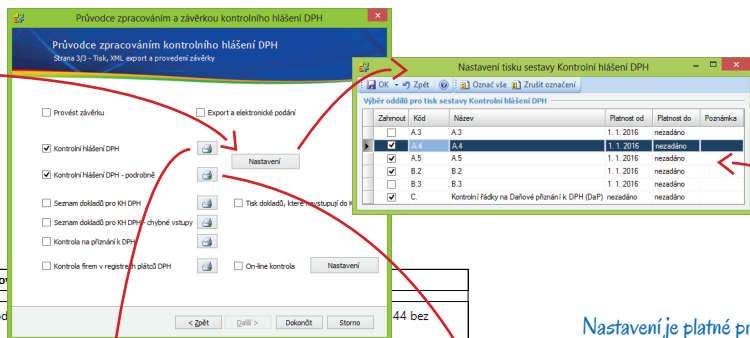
Průvodce zpracováním a závěrkou kontrolního hlášení DPH

Průvodce zpracováním kontrolního hlášení DPH
Strana 3/3 - Tisk, XML export a provedení závěrky

Provést závěrku
Export a elektronické podání

Kontrolní hlášení DPH
Nastavení

Kontrolní hlášení DPH - podrobně

Seznam dokladů pro KH DPH
Tisk dokladů, které nevstupují do K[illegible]

Seznam dokladů pro KH DPH - chybné vstupy

Kontrola na přiznání k DPH

Kontrola firem v registru plátců DPH
On-line kontrola
Nastavení

< Zpět
Další >
Dokončit
Storno

Nastavení tisku sestavy Kontrolní hlášení DPH

OK
Zpět
Označ vše
Zrušit označení

Výběr oddílů pro tisk sestavy Kontrolní hlášení DPH

| Zahrnout | Kód | Název | Platnost od | Platnost do | Poznámka |
|---|---|---|---|---|---|
| ☐ | A.3 | A.3 | 1. 1. 2016 | nezadáno | |
| ☑ | A.4 | A.4 | 1. 1. 2016 | nezadáno | |
| ☑ | A.5 | A.5 | 1. 1. 2016 | nezadáno | |
| ☑ | B.2 | B.2 | 1. 1. 2016 | nezadáno | |
| ☐ | B.3 | B.3 | 1. 1. 2016 | nezadáno | |
| ☑ | C. | Kontrolní řádky na Daňové přiznání k DPH (DaP) | nezadáno | nezadáno | |

44 bez

Nastavení je platné pr